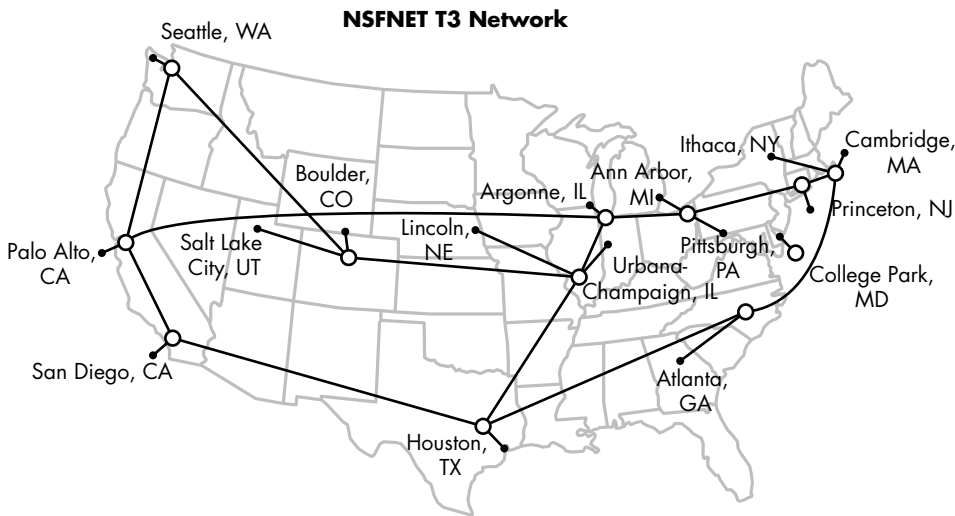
NSFNET T3 Network

Seattle, WA

Boulder, CO

Ithaca, NY

Cambridge, MA

Ann Arbor, MI

Argonne, IL

Princeton, NJ

Lincoln, NE

Salt Lake City, UT

Palo Alto, CA

Pittsburgh, PA

Urbana-Champaign, IL

College Park, MD

San Diego, CA

Atlanta, GA

Houston, TX